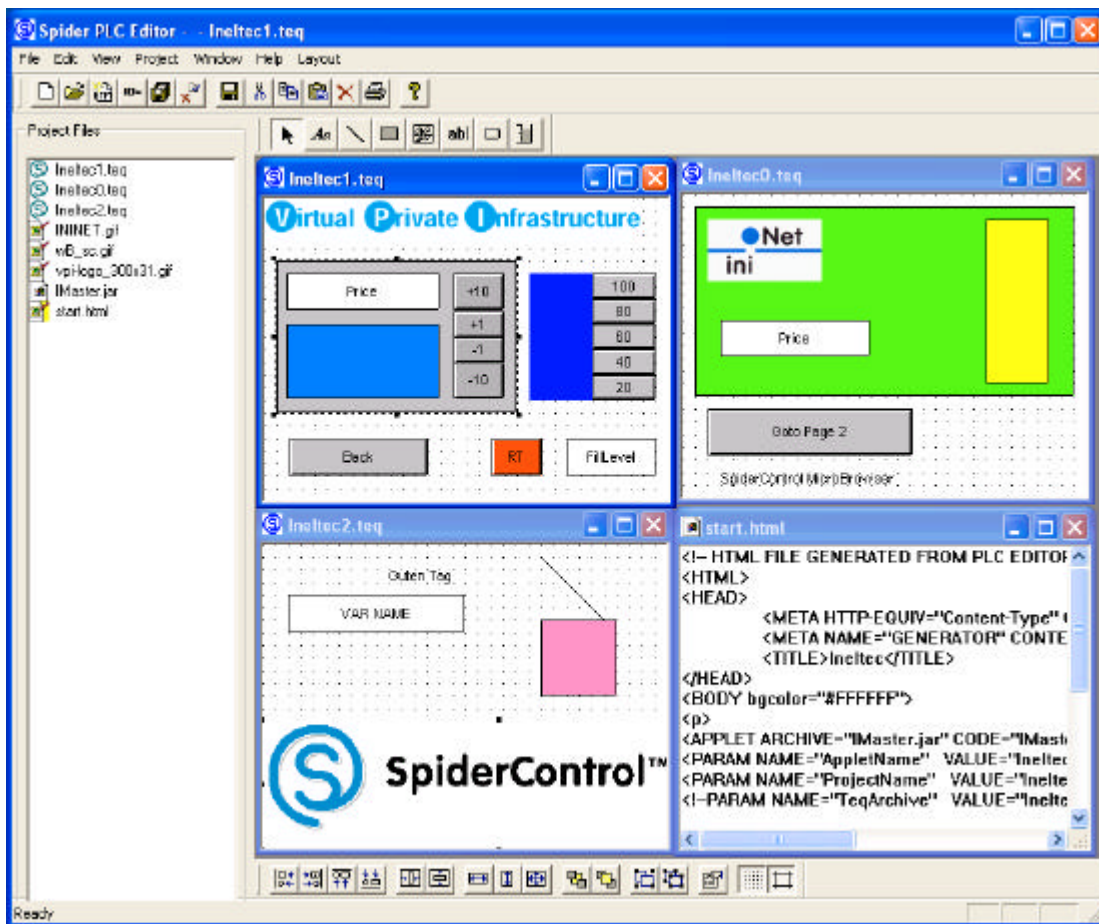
Spider PLC Editor - - Ineltec1.teq

File Edit View Project Window Help Layout

Project Files

Ineltec1.teq
Ineltec0.teq
Ineltec2.teq
ININET.gif
wB_sc.gif
vpi-logo_300x31.gif
IMaster.jar
start.html

Ineltec1.teq

Virtual Private Infrastructure

Price
+10
+1
-1
-10
100
80
60
40
20
Back
RT
FillLevel

Ineltec0.teq

Net
ini
Price
Goto Page 2
SpiderControl MicroBrowser

Ineltec2.teq

Guten Tag
VAR NAME
SpiderControl™

start.html

<!-- HTML FILE GENERATED FROM PLC EDITOF
<HTML>
<HEAD>
<META HTTP-EQUIV="Content-Type" (
<META NAME="GENERATOR" CONTE
<TITLE>Ineltec</TITLE>
</HEAD>
<BODY bgcolor="#FFFFFF">
<p>
<APPLET ARCHIVE="IMaster.jar" CODE="IMaste
<PARAM NAME="AppletName" VALUE="Ineltec
<PARAM NAME="ProjectName" VALUE="Inelte
<!--PARAM NAME="TeqArchive" VALUE="Inelte

Ready